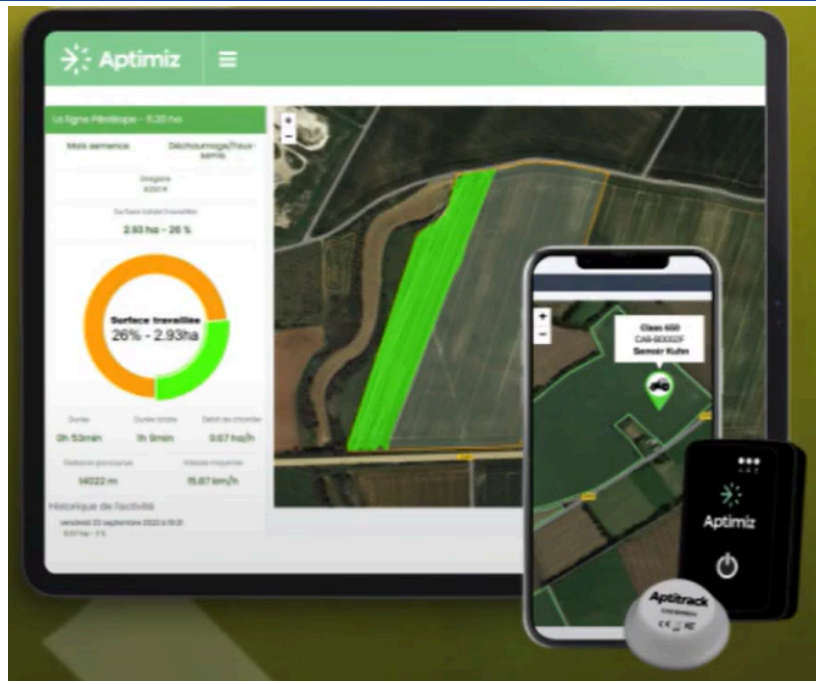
Aptimiz

La ligne Pénélope - 11.20 ha

Mois semence

Déchaumage/faux-semis

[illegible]

Surface totale travaillée

2.93 ha - 26 %

Surface travaillée
26% - 2.93ha

Durée
0h 53min

Durée totale
1h 9min

Débit de chantier
0.67 ha/h

Distance parcourue
14022 m

Vitesse moyenne
15.87 km/h

Historique de l'activité

vendredi 23 septembre 2022 à 15:31
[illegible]

+
-

+
-

Claas 650
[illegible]
Semoir Kuhn

Aptimiz

Aptitrack